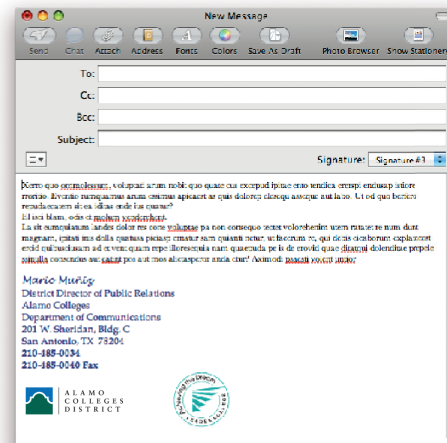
New Message

Send Chat Attach Address Fonts Colors Save As Draft Photo Browser Show Stationery

To:
Cc:
Bcc:
Subject:

Signature: Signature #3

Xerro quo commolorrum, volupiat arum nobit quo quate cus excerpel iptiae emo tendica erempi endionsap ictiore moruso. Everatio nemquatinas arum estiorus apiscaet as quas dolorep eleequi asseque nat lacc. Ut sed quo berueri reruaibucarum at ea vidiae unde las quatur?
El ma blam, odis et molum wordortibus.
La sit eumquianam landes dolor res core volupta pa non corsequo tectet volorberit unum ratate re nam dunt magnam, quam nus dolla quuntus picias; ematur sam quianti netur, te licearum re, qui dicias ciorborum explaccerit ercid quibusdanam ad et vent quam repe illorescia nam quae nda pe is de erovid quas dlamul dolendiae perpele sunulla consendis aut gatet pos aut mos alicaaperun ancia cum? Animodi passiti occerit arojo;

Mario Muñiz
District Director of Public Relations
Alamo Colleges
Department of Communications
201 W. Sheridan, Bldg. C
San Antonio, TX 78204
210-485-0034
210-485-0040 Fax

ALAMO COLLEGES DISTRICT